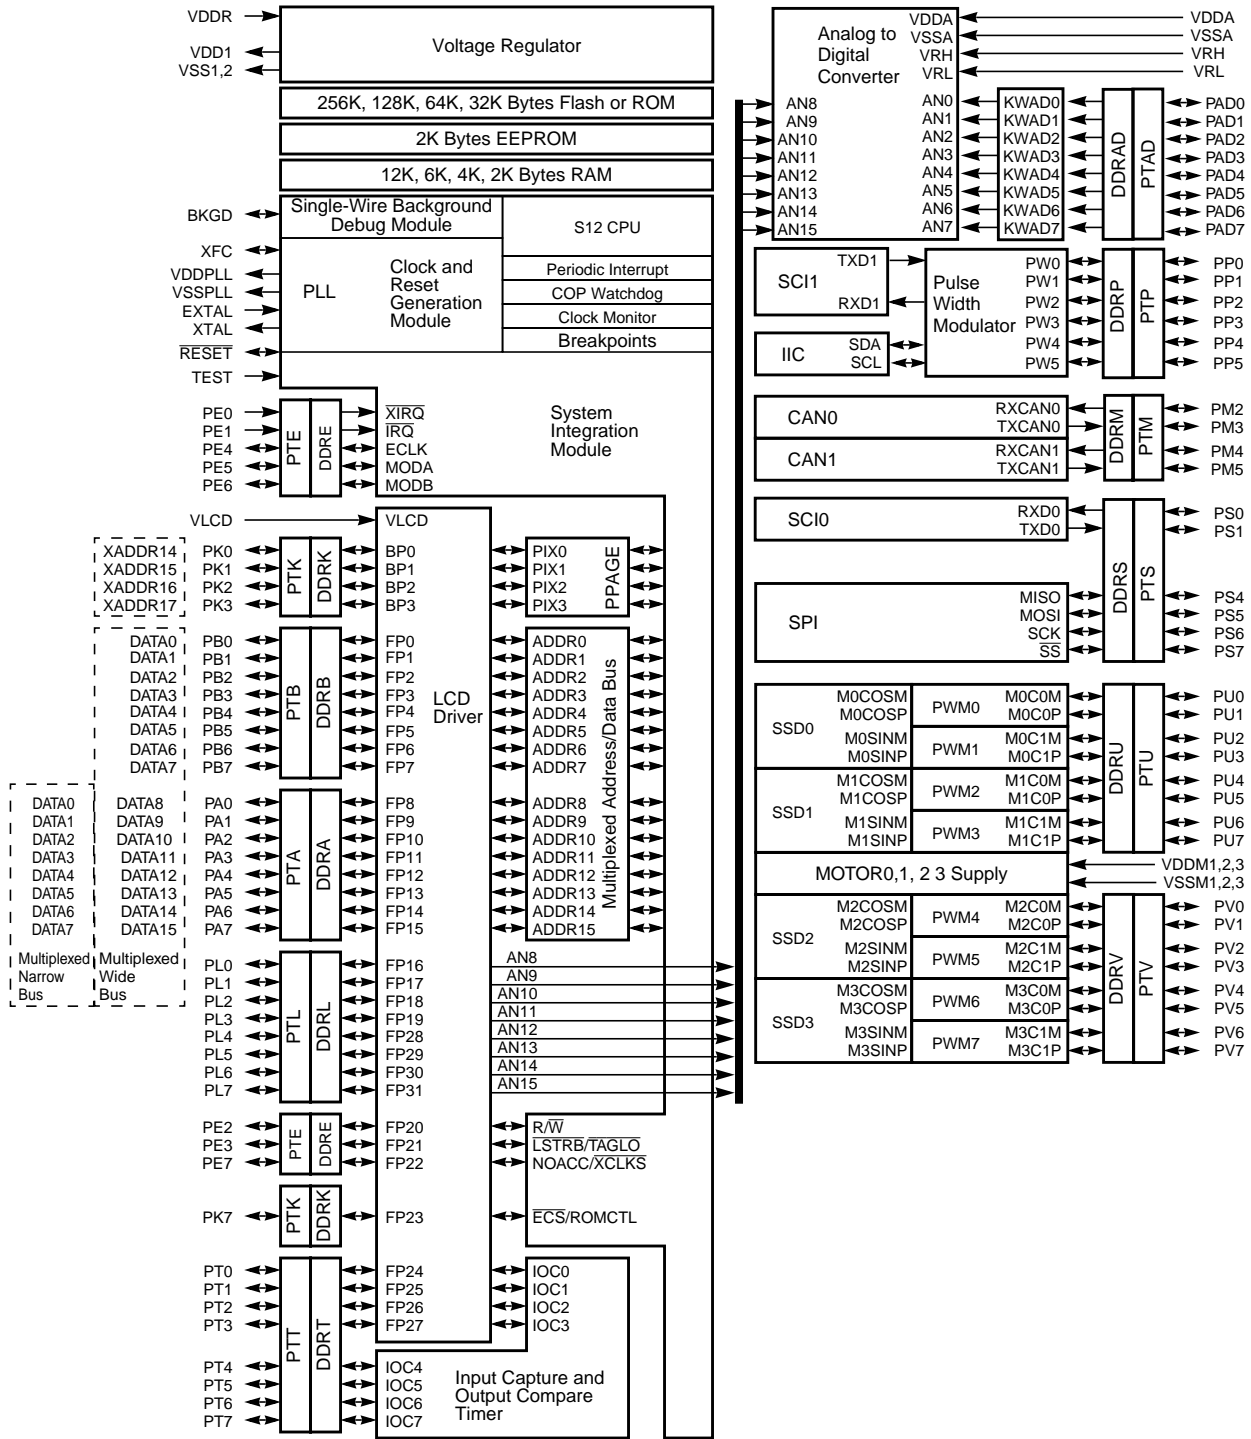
VDDR
VDD1
VSS1,2
Voltage Regulator
256K, 128K, 64K, 32K Bytes Flash or ROM
2K Bytes EEPROM
12K, 6K, 4K, 2K Bytes RAM
BKGD
Single-Wire Background Debug Module
S12 CPU
XFC
VDDPLL
VSSPLL
EXTAL
XTAL
$\overline{RESET}$
TEST
PLL
Clock and Reset Generation Module
Periodic Interrupt
COP Watchdog
Clock Monitor
Breakpoints
PE0
PE1
PE4
PE5
PE6
PTE
DDRE
$\overline{XIRQ}$
$\overline{IRQ}$
ECLK
MODA
MODB
System Integration Module
VLCD
VLCD
XADDR14
XADDR15
XADDR16
XADDR17
PK0
PK1
PK2
PK3
PTK
DDRK
BP0
BP1
BP2
BP3
PIX0
PIX1
PIX2
PIX3
PPAGE
DATA0
DATA1
DATA2
DATA3
DATA4
DATA5
DATA6
DATA7
PB0
PB1
PB2
PB3
PB4
PB5
PB6
PB7
PTB
DDRB
FP0
FP1
FP2
FP3
FP4
FP5
FP6
FP7
LCD Driver
ADDR0
ADDR1
ADDR2
ADDR3
ADDR4
ADDR5
ADDR6
ADDR7
Multiplexed Address/Data Bus
DATA0
DATA1
DATA2
DATA3
DATA4
DATA5
DATA6
DATA7
DATA8
DATA9
DATA10
DATA11
DATA12
DATA13
DATA14
DATA15
PA0
PA1
PA2
PA3
PA4
PA5
PA6
PA7
PTA
DDRA
FP8
FP9
FP10
FP11
FP12
FP13
FP14
FP15
ADDR8
ADDR9
ADDR10
ADDR11
ADDR12
ADDR13
ADDR14
ADDR15
Multiplexed Narrow Bus
Multiplexed Wide Bus
PL0
PL1
PL2
PL3
PL4
PL5
PL6
PL7
PTL
DDRL
FP16
FP17
FP18
FP19
FP28
FP29
FP30
FP31
AN8
AN9
AN10
AN11
AN12
AN13
AN14
AN15
PE2
PE3
PE7
PTE
DDRE
FP20
FP21
FP22
R/$\overline{W}$
$\overline{LSTRB}$/$\overline{TAGLO}$
NOACC/$\overline{XCLKS}$
PK7
PTK
DDRK
FP23
$\overline{ECS}$/ROMCTL
PT0
PT1
PT2
PT3
PT4
PT5
PT6
PT7
PTT
DDRT
FP24
FP25
FP26
FP27
IOC0
IOC1
IOC2
IOC3
IOC4
IOC5
IOC6
IOC7
Input Capture and Output Compare Timer
Analog to Digital Converter
VDDA
VSSA
VRH
VRL
VDDA
VSSA
VRH
VRL
AN8
AN9
AN10
AN11
AN12
AN13
AN14
AN15
AN0
AN1
AN2
AN3
AN4
AN5
AN6
AN7
KWAD0
KWAD1
KWAD2
KWAD3
KWAD4
KWAD5
KWAD6
KWAD7
DDRAD
PTAD
PAD0
PAD1
PAD2
PAD3
PAD4
PAD5
PAD6
PAD7
SCI1
TXD1
RXD1
IIC
SDA
SCL
Pulse Width Modulator
PW0
PW1
PW2
PW3
PW4
PW5
DDRP
PTP
PP0
PP1
PP2
PP3
PP4
PP5
CAN0
RXCAN0
TXCAN0
CAN1
RXCAN1
TXCAN1
DDRM
PTM
PM2
PM3
PM4
PM5
SCI0
RXD0
TXD0
SPI
MISO
MOSI
SCK
$\overline{SS}$
DDRS
PTS
PS0
PS1
PS4
PS5
PS6
PS7
SSD0
M0COSM
M0COSP
M0SINM
M0SINP
PWM0
PWM1
M0C0M
M0C0P
M0C1M
M0C1P
SSD1
M1COSM
M1COSP
M1SINM
M1SINP
PWM2
PWM3
M1C0M
M1C0P
M1C1M
M1C1P
DDRU
PTU
PU0
PU1
PU2
PU3
PU4
PU5
PU6
PU7
MOTOR0,1, 2 3 Supply
VDDM1,2,3
VSSM1,2,3
SSD2
M2COSM
M2COSP
M2SINM
M2SINP
PWM4
PWM5
M2C0M
M2C0P
M2C1M
M2C1P
SSD3
M3COSM
M3COSP
M3SINM
M3SINP
PWM6
PWM7
M3C0M
M3C0P
M3C1M
M3C1P
DDRV
PTV
PV0
PV1
PV2
PV3
PV4
PV5
PV6
PV7